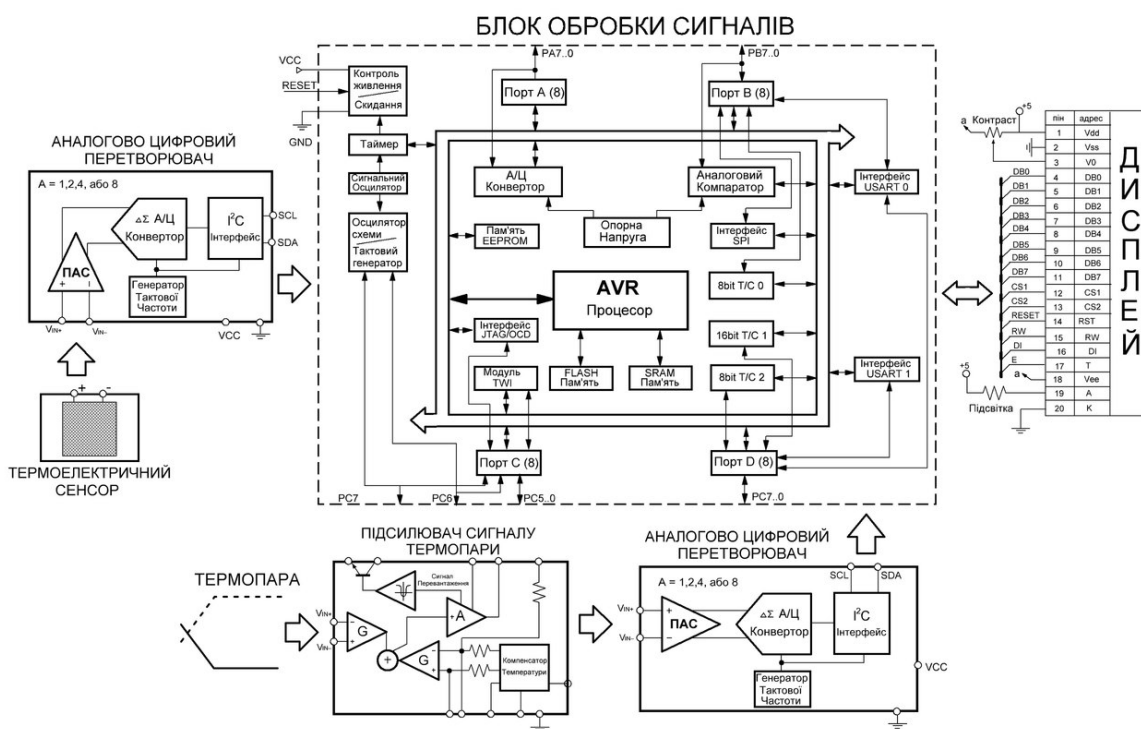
БЛОК ОБРОБКИ СИГНАЛІВ

VCC
RESET
GND
Контроль живлення
Скидання
Таймер
Сигнальний Осцилятор
Осцилятор схеми
Тактовий генератор
PA7..0
Порт A (8)
PB7..0
Порт B (8)
А/Ц Конвертор
Аналоговий Компаратор
Інтерфейс USART 0
Пам'ять EEPROM
Опорна Напруга
Інтерфейс SPI
AVR
Процесор
8bit T/C 0
16bit T/C 1
Інтерфейс JTAG/OCD
Модуль TWI
FLASH Пам'ять
SRAM Пам'ять
8bit T/C 2
Інтерфейс USART 1
Порт C (8)
Порт D (8)
PC7
PC6
PC5..0
PC7..0

АНАЛОГОВО ЦИФРОВИЙ ПЕРЕТВОРЮВАЧ
A = 1,2,4, або 8
ΔΣ А/Ц Конвертор
I$^2$C Інтерфейс
SCL
SDA
ПАС
Генератор Тактової Частоти
V$_{IN+}$
V$_{IN-}$
VCC

ТЕРМОЕЛЕКТРИЧНИЙ СЕНСОР

а Контраст
+5
| пін | адрес |
|---|---|
| 1 | Vdd |
| 2 | Vss |
| 3 | V0 |
| 4 | DB0 |
| 5 | DB1 |
| 6 | DB2 |
| 7 | DB3 |
| 8 | DB4 |
| 9 | DB5 |
| 10 | DB6 |
| 11 | DB7 |
| 12 | CS1 |
| 13 | CS2 |
| 14 | RST |
| 15 | RW |
| 16 | DI |
| 17 | T |
| 18 | Vee |
| 19 | A |
| 20 | K |
DB0 DB1 DB2 DB3 DB4 DB5 DB6 DB7 CS1 CS2 RESET RW DI E
а
+5
Підсвітка
ДИСПЛЕЙ

ПІДСИЛЮВАЧ СИГНАЛУ ТЕРМОПАРИ
ТЕРМОПАРА
Сигнал Перевантаження
A
G
G
V$_{IN+}$
V$_{IN-}$
Компенсатор Температури

АНАЛОГОВО ЦИФРОВИЙ ПЕРЕТВОРЮВАЧ
A = 1,2,4, або 8
SCL
SDA
V$_{IN+}$
V$_{IN-}$
ПАС
ΔΣ А/Ц Конвертор
I$^2$C Інтерфейс
Генератор Тактової Частоти
VCC